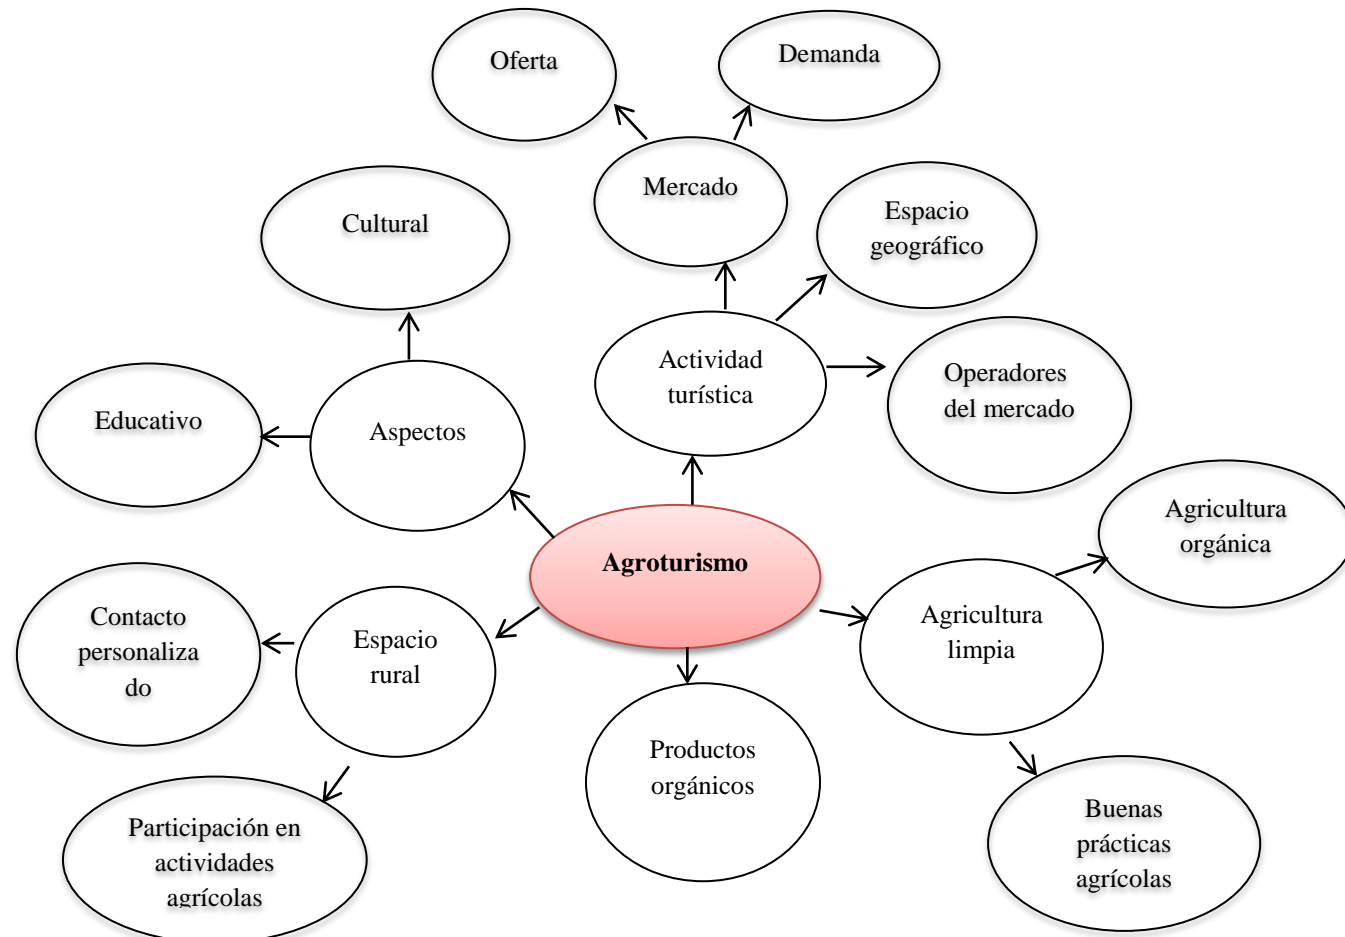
Oferta

Demanda

Mercado

Cultural

Espacio geográfico

Actividad turística

Operadores del mercado

Educativo

Aspectos

Agroturismo

Agricultura orgánica

Contacto personaliza do

Espacio rural

Agricultura limpia

Productos orgánicos

Participación en actividades agrícolas

Buenas prácticas agrícolas